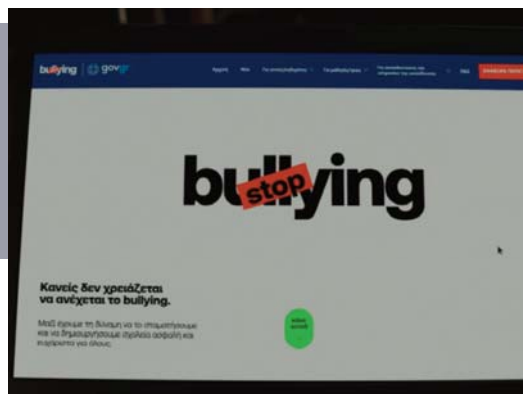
bullying | gov.gr

Αρχική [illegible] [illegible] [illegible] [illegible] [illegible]

bullying
stop

Κανείς δεν χρειάζεται να ανέχεται το bullying.

Μαζί έχουμε τη δύναμη να το αντιμετωπίσουμε και να δημιουργήσουμε σχολεία ασφαλή και ευχάριστα για όλους.

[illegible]